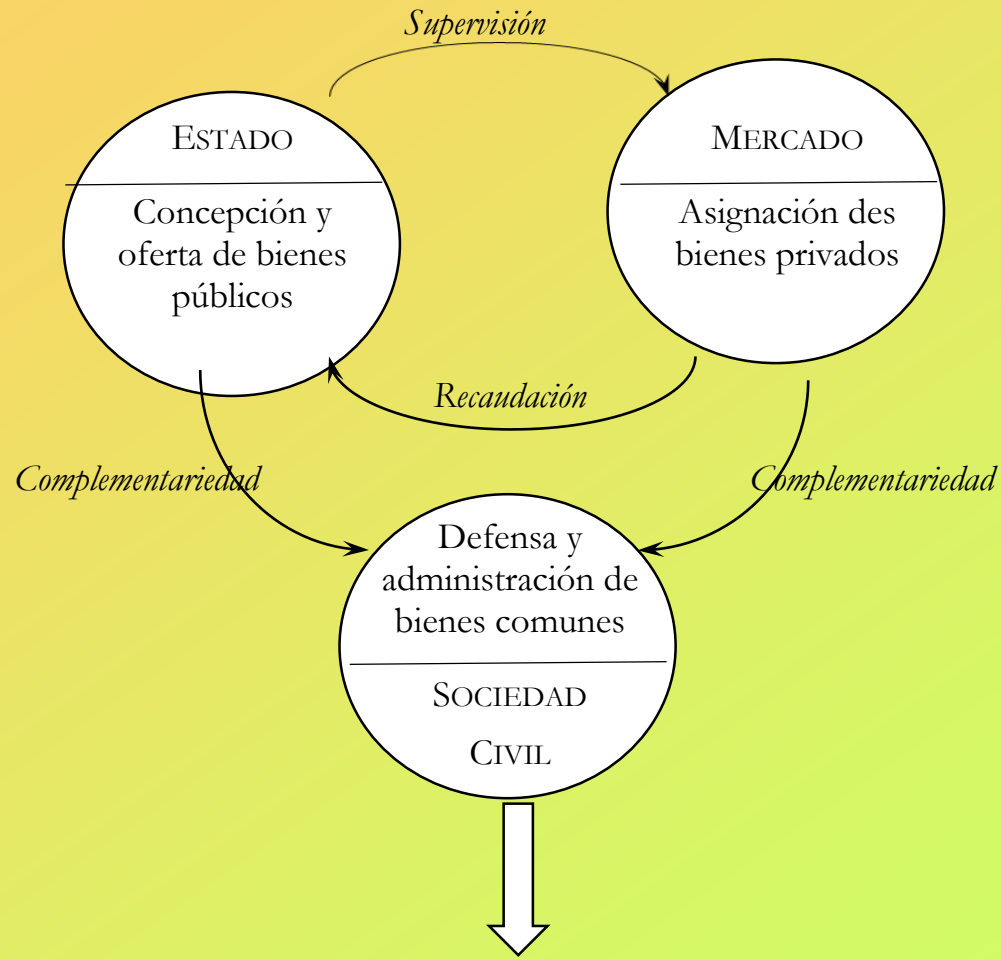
Supervisión

ESTADO

Concepción y oferta de bienes públicos

MERCADO

Asignación des bienes privados

Recaudación

Complementariedad

Complementariedad

Defensa y administración de bienes comunes

SOCIEDAD CIVIL